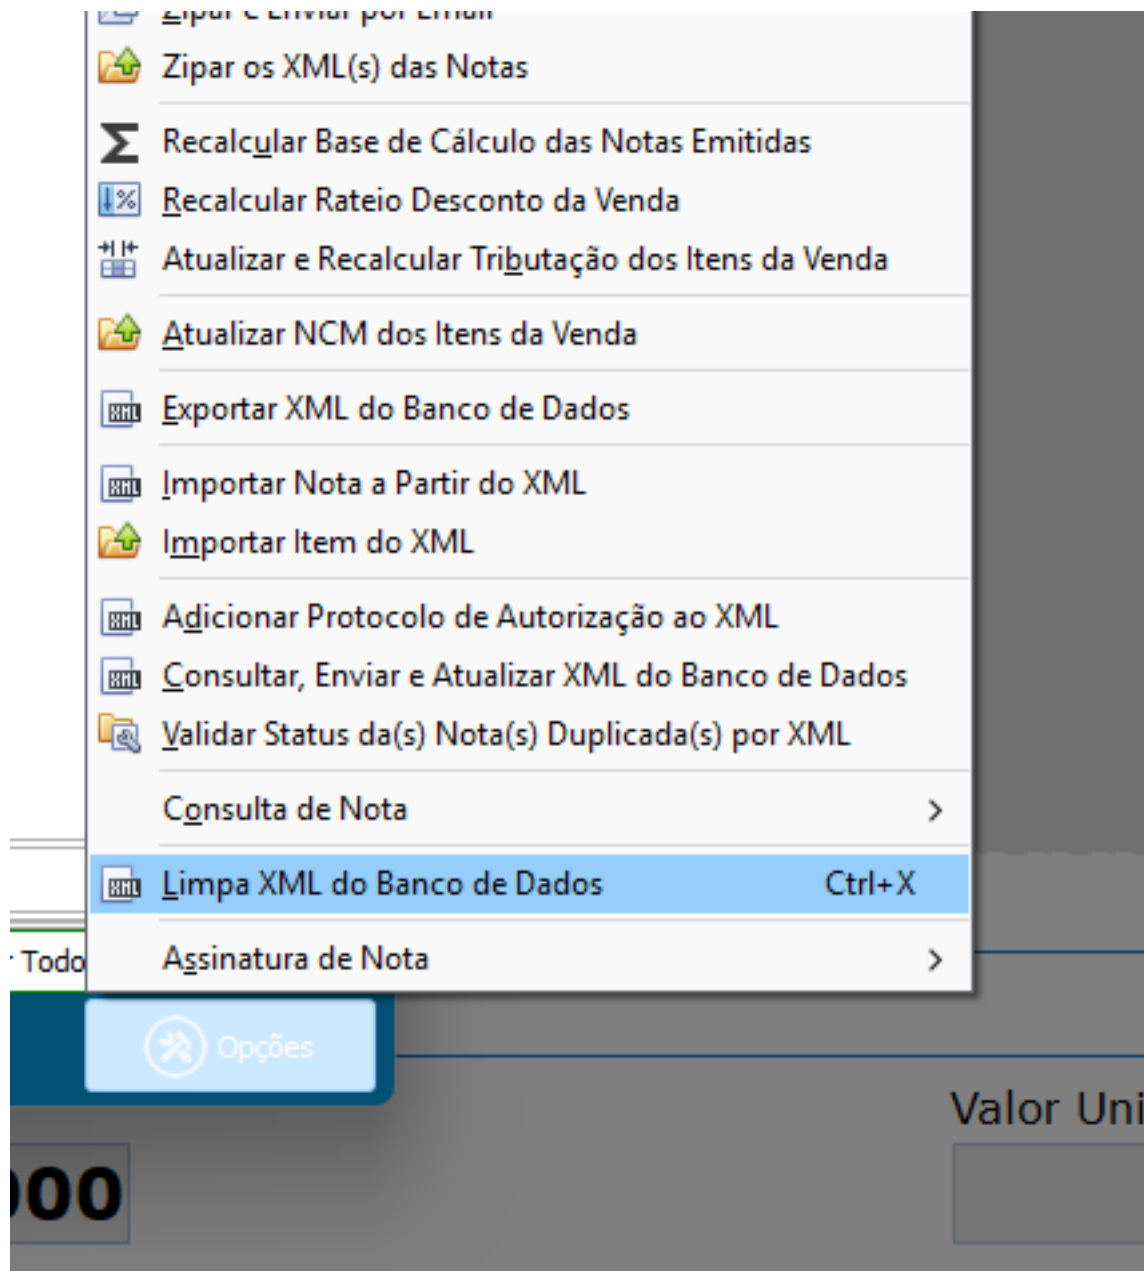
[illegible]
Zipar os XML(s) das Notas
Recalcular Base de Cálculo das Notas Emitidas
Recalcular Rateio Desconto da Venda
Atualizar e Recalcular Tributação dos Itens da Venda
Atualizar NCM dos Itens da Venda
Exportar XML do Banco de Dados
Importar Nota a Partir do XML
Importar Item do XML
Adicionar Protocolo de Autorização ao XML
Consultar, Enviar e Atualizar XML do Banco de Dados
Validar Status da(s) Nota(s) Duplicada(s) por XML
Consulta de Nota >
Limpa XML do Banco de Dados Ctrl+X
Todo
Assinatura de Nota >
Opções
Valor Uni
000